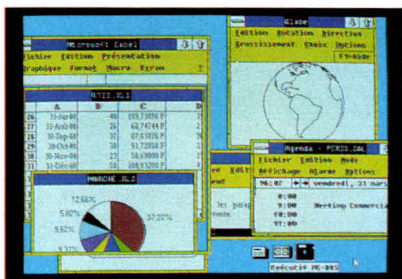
Microsoft Excel
Fichier Edition Présentation
Graphique Format Macro Fenêtre

RATIO.XLS

| | A | B | C | D |
|---|---|---|---|---|
| 26 | 31-Juil-88 | 46 | 108,73898 F | |
| 27 | 31-Août-88 | 26 | 62,74744 F | |
| 28 | 30-Sep-88 | 32 | 87,63835 F | |
| 29 | 30-Oct-88 | 18 | 51,72858 F | |
| 30 | 30-Nov-88 | 27 | 58,69988 F | |
| 31 | 31-Déc-88 | 31 | 108,93288 F | |

MARCHE.XLS
12,66%
5,97%
8,62%
9,32%
37,22%

Globe
Edition Rotation Direction
Grossissement Choix Options
F1=Aide

Agenda - PERSO.CAL
Fichier Edition Mode
Affichage Alarme Options
06:07 vendredi, 31 mars
8:00
9:00 Meeting Commercial
10:00

Exécutif MS-DOS